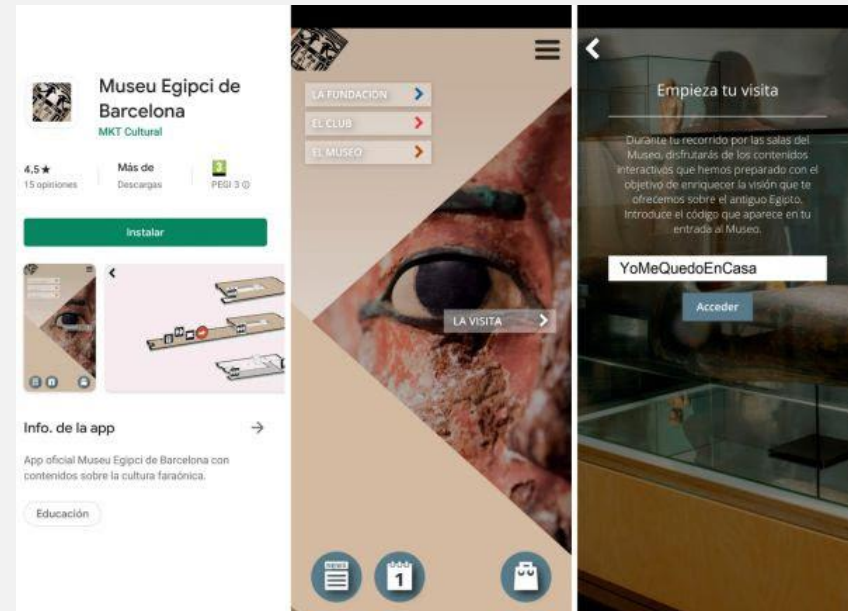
Museu Egipci de Barcelona
MKT Cultural

4,5 ★
15 opiniones

Más de
Descargas

PEGI 3

Instalar

Info. de la app

App oficial Museu Egipci de Barcelona con contenidos sobre la cultura faraónica.

Educación

LA FUNDACION
EL CLUB
EL MUSEO

LA VISITA

1

Empieza tu visita

Durante tu recorrido por las salas del Museo, disfrutarás de los contenidos interactivos que hemos preparado con el objetivo de enriquecer la visión que te ofrecemos sobre el antiguo Egipto. Introduce el código que aparece en tu entrada al Museo.

YoMeQuedoEnCasa

Acceder